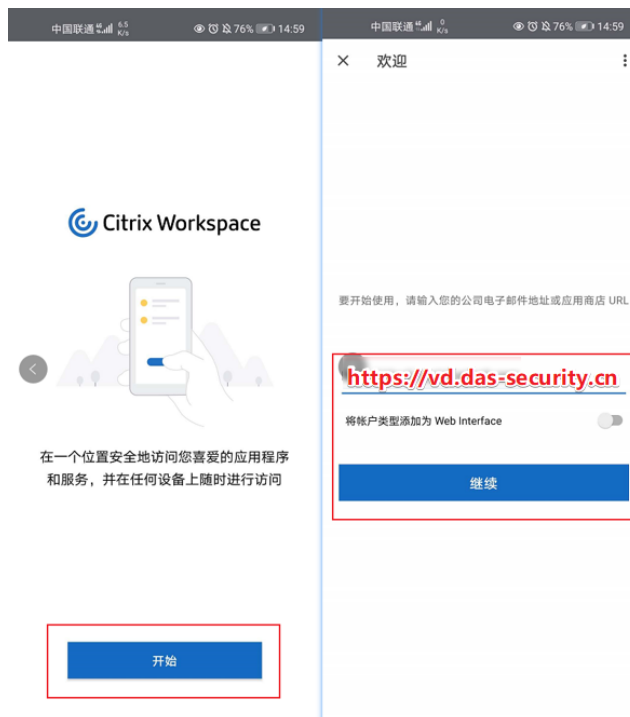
中国联通 6.5 K/s 76% 14:59

Citrix Workspace

在一个位置安全地访问您喜爱的应用程序和服务，并在任何设备上随时进行访问

开始

中国联通 0 K/s 76% 14:59

× 欢迎

要开始使用，请输入您的公司电子邮件地址或应用商店 URL

https://vd.das-security.cn

将帐户类型添加为 Web Interface

继续